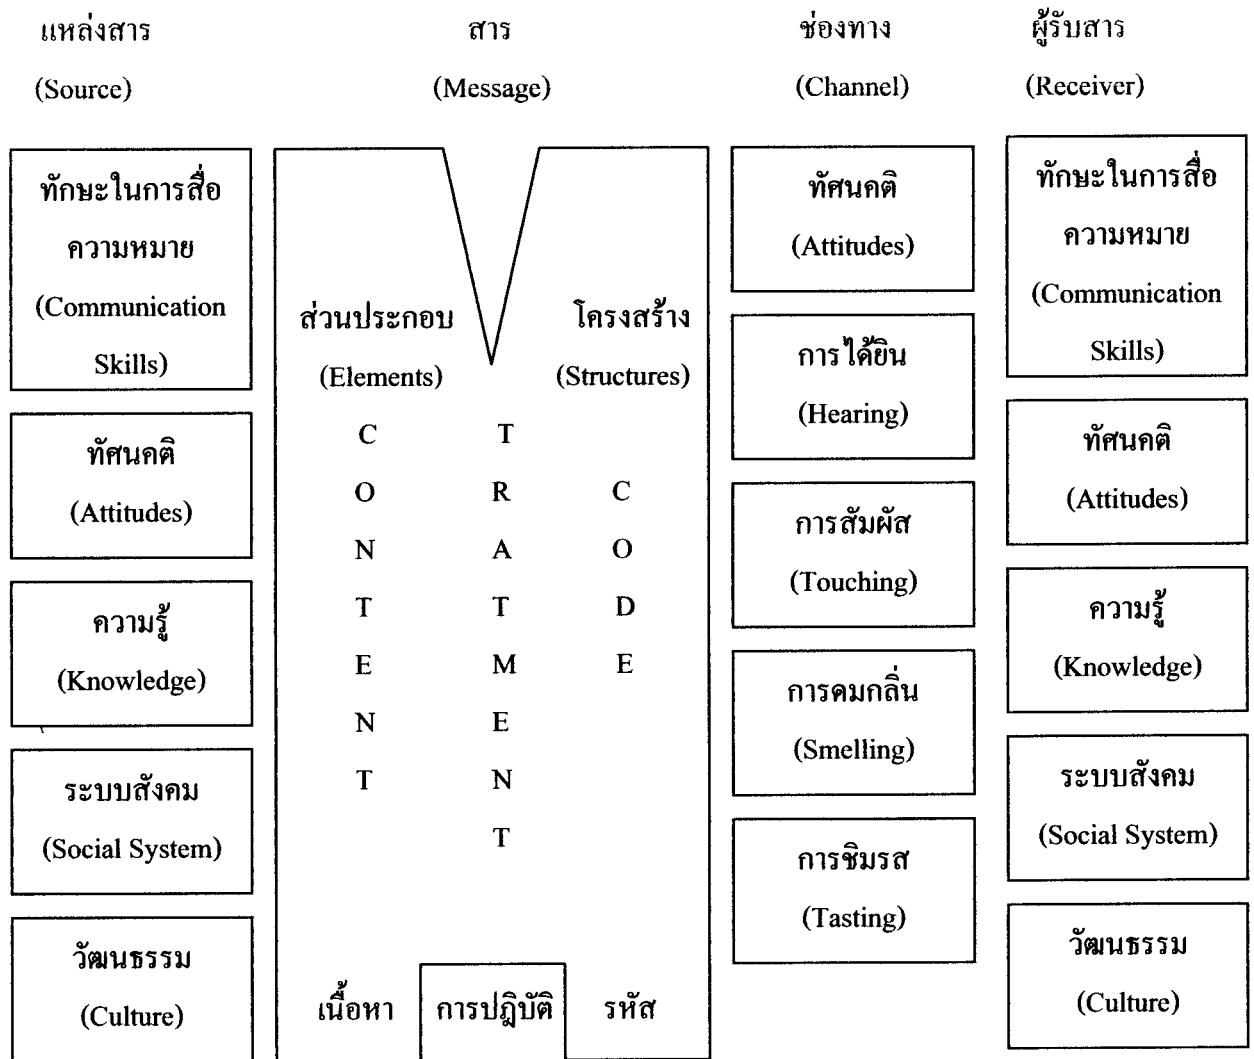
แหล่งสาร (Source)

ทักษะในการสื่อความหมาย (Communication Skills)

ทัศนคติ (Attitudes)

ความรู้ (Knowledge)

ระบบสังคม (Social System)

วัฒนธรรม (Culture)

สาร (Message)

ส่วนประกอบ (Elements)

โครงสร้าง (Structures)

C O N T E N T

T R A T M E N T

C O D E

เนื้อหา

การปฏิบัติ

รหัส

ช่องทาง (Channel)

ทัศนคติ (Attitudes)

การได้ยิน (Hearing)

การสัมผัส (Touching)

การดมกลิ่น (Smelling)

การชิมรส (Tasting)

ผู้รับสาร (Receiver)

ทักษะในการสื่อความหมาย (Communication Skills)

ทัศนคติ (Attitudes)

ความรู้ (Knowledge)

ระบบสังคม (Social System)

วัฒนธรรม (Culture)